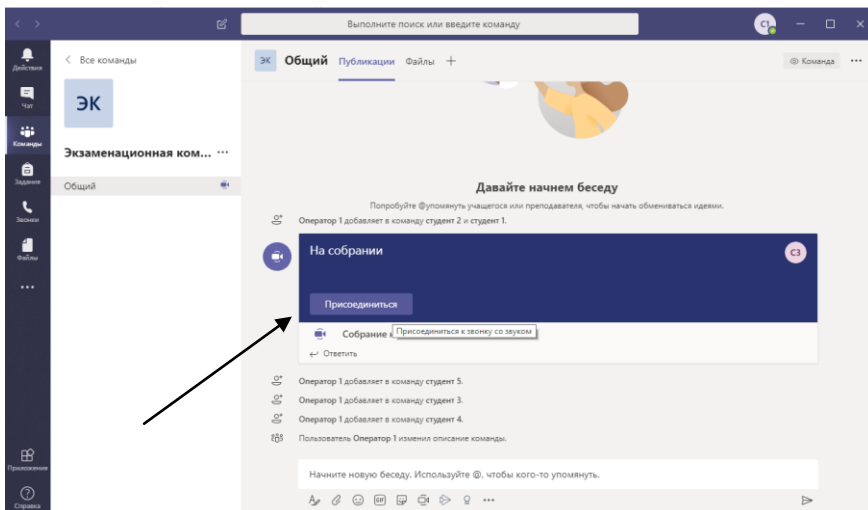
Выполните поиск или введите команду

С1

Действия
Чат
Команды
Задания
Звонки
Файлы
...
Приложения
Справка

< Все команды

ЭК

Экзаменационная ком... ...

Общий

ЭК Общий Публикации Файлы +

Команда ...

Давайте начнем беседу

Попробуйте @упомянуть учащегося или преподавателя, чтобы начать обмениваться идеями.

Оператор 1 добавляет в команду студент 2 и студент 1.

На собрании

С3

Присоединиться

Собрание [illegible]

Присоединиться к звонку со звуком

Ответить

Оператор 1 добавляет в команду студент 5.

Оператор 1 добавляет в команду студент 3.

Оператор 1 добавляет в команду студент 4.

Пользователь Оператор 1 изменил описание команды.

Начните новую беседу. Используйте @, чтобы кого-то упомянуть.